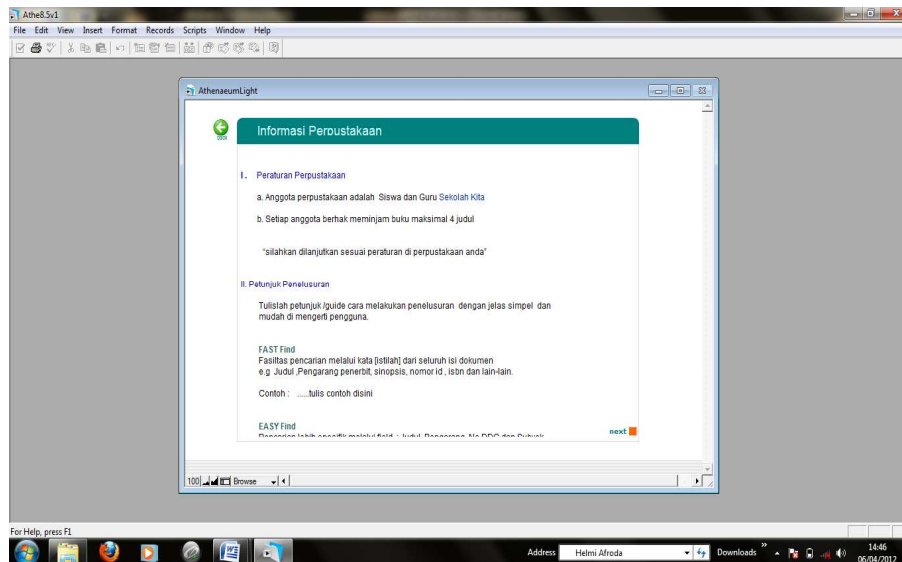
Athe8.5v1

File Edit View Insert Format Records Scripts Window Help

AthenaeumLight

back

Informasi Perpustakaan

I. Peraturan Perpustakaan

a. Anggota perpustakaan adalah Siswa dan Guru Sekolah Kita

b. Setiap anggota berhak meminjam buku maksimal 4 judul

"silahkan dilanjutkan sesuai peraturan di perpustakaan anda"

II. Petunjuk Penelusuran

Tulistah petunjuk /guide cara melakukan penelusuran dengan jelas simpel dan mudah di mengerti pengguna.

FAST Find
Fasiltas pencarian melalui kata [istilah] dari seluruh isi dokumen
e.g Judul ,Pengarang penerbit, sinopsis, nomor id , isbn dan lain-lain.

Contoh : ......tulis contoh disini

EASY Find
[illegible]

next

100 Browse

For Help, press F1

Address Helmi Afroda Downloads 14:46 06/04/2012